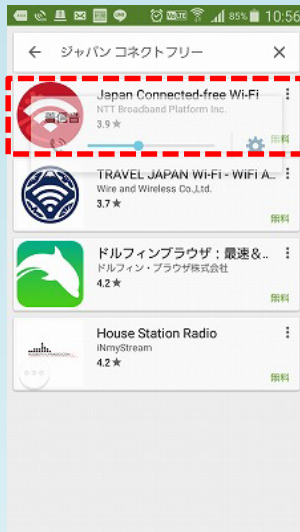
85% 10:56

ジャパン コネクトフリー

Japan Connected-free Wi-Fi
NTT Broadband Platform Inc.
3.9 ★

TRAVEL JAPAN Wi-Fi - WiFi A...
Wire and Wireless Co.,Ltd.
3.7 ★
無料

ドルフィンブラウザ：最速&...
ドルフィン・ブラウザ株式会社
4.2 ★
無料

House Station Radio
iNmyStream
4.2 ★
無料